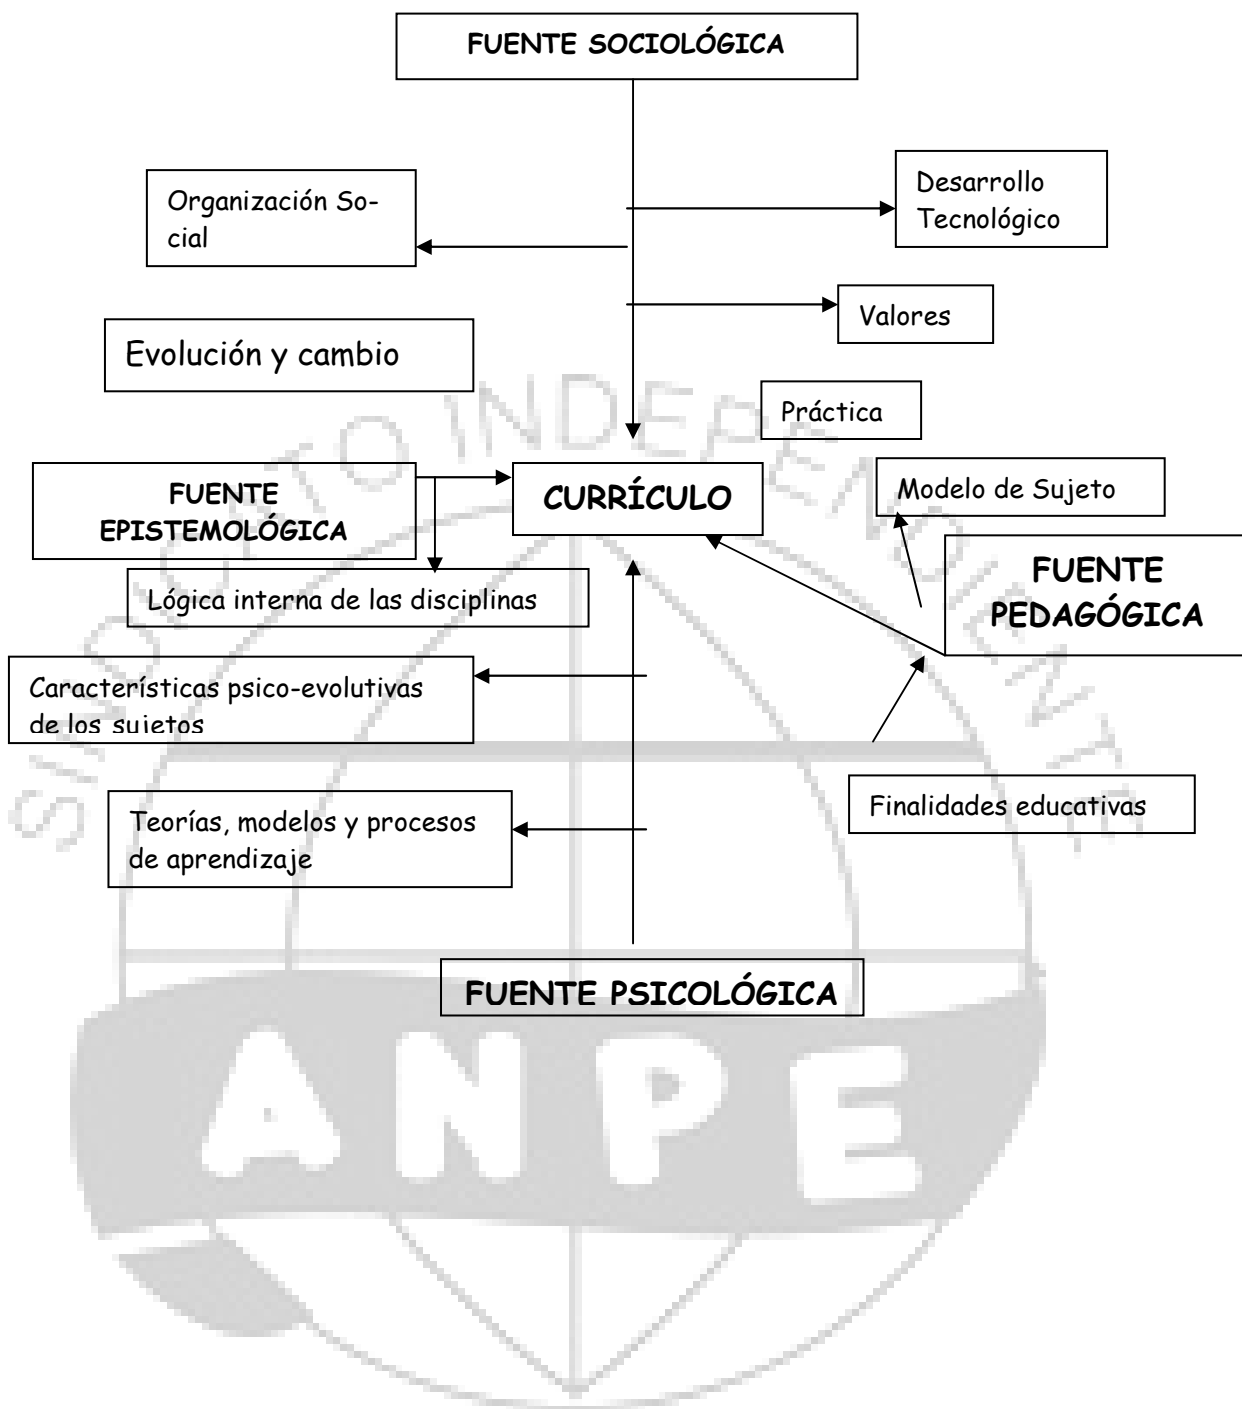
FUENTE SOCIOLÓGICA

Organización Social

Desarrollo Tecnológico

Valores

Evolución y cambio

Práctica

FUENTE EPISTEMOLÓGICA

CURRÍCULO

Modelo de Sujeto

FUENTE PEDAGÓGICA

Lógica interna de las disciplinas

Características psico-evolutivas de los sujetos

Finalidades educativas

Teorías, modelos y procesos de aprendizaje

FUENTE PSICOLÓGICA

SINDICATO INDEPENDIENTE

ANPE